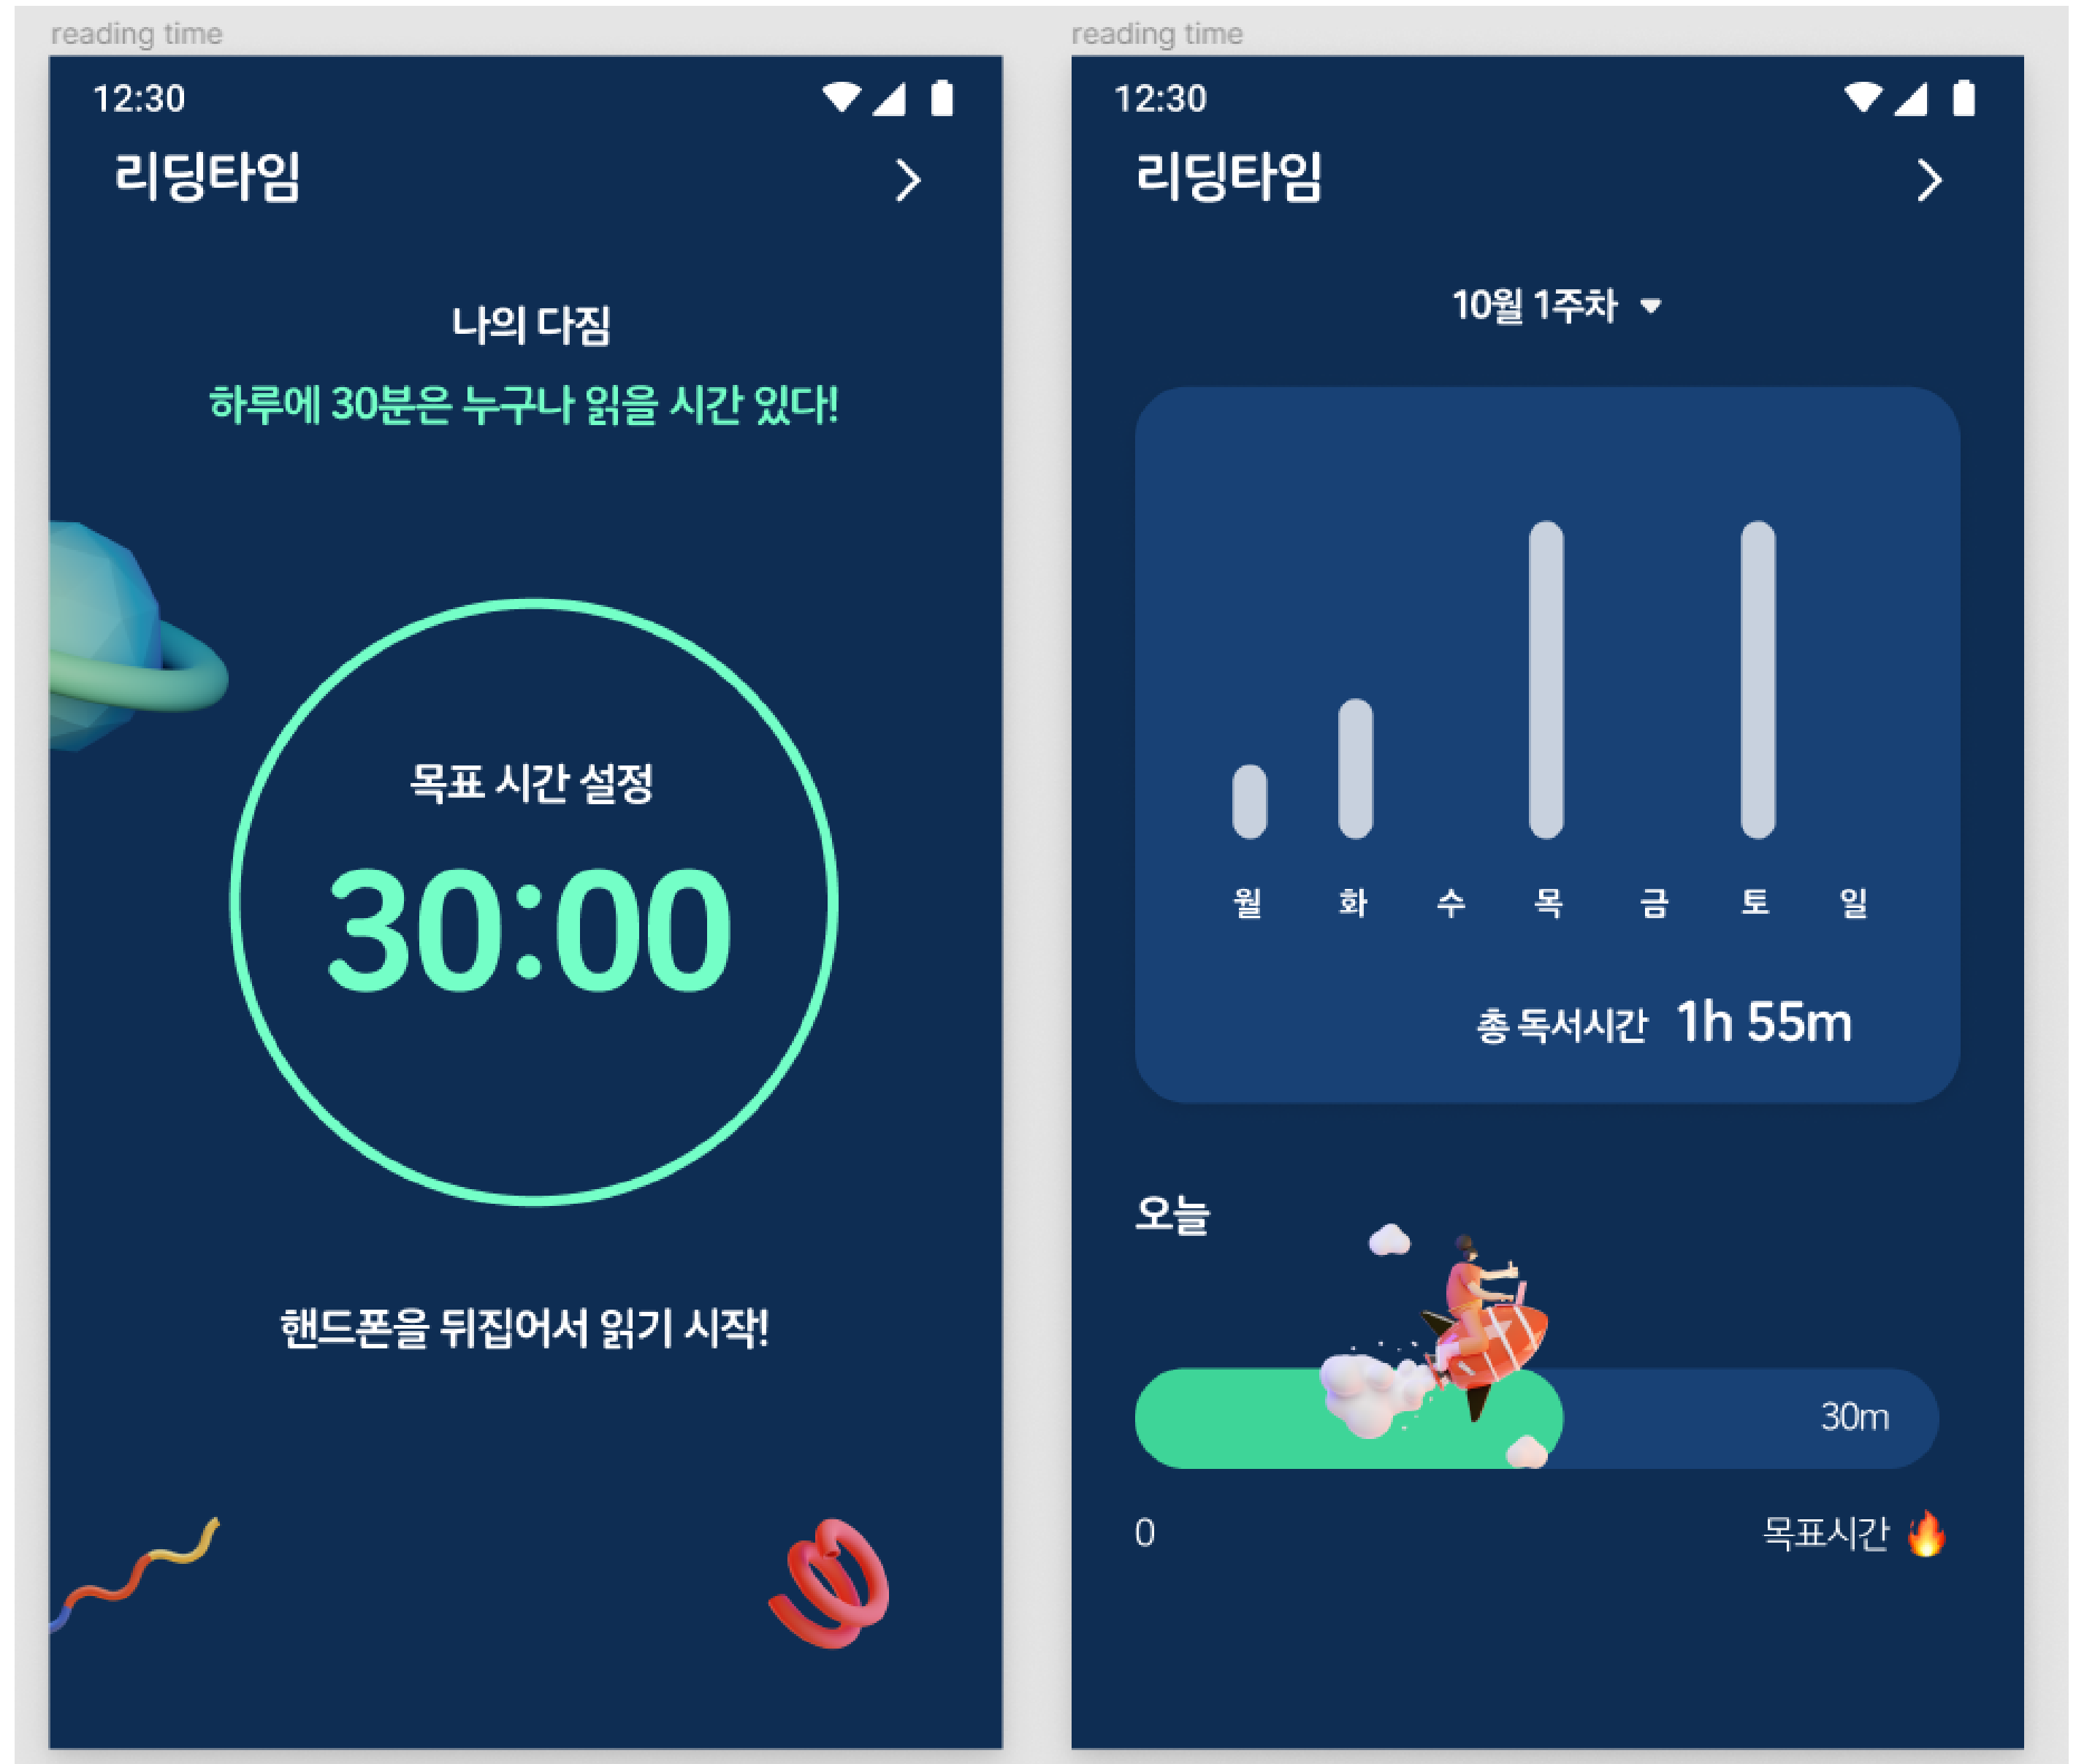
reading time

12:30

리딩타임 >

나의 다짐

하루에 30분은 누구나 읽을 시간 있다!

목표 시간 설정

30:00

핸드폰을 뒤집어서 읽기 시작!

reading time

12:30

리딩타임 >

10월 1주차 ▾

| 월 | 화 | 수 | 목 | 금 | 토 | 일 |
|---|---|---|---|---|---|---|

총 독서시간 1h 55m

오늘

30m

0

목표시간